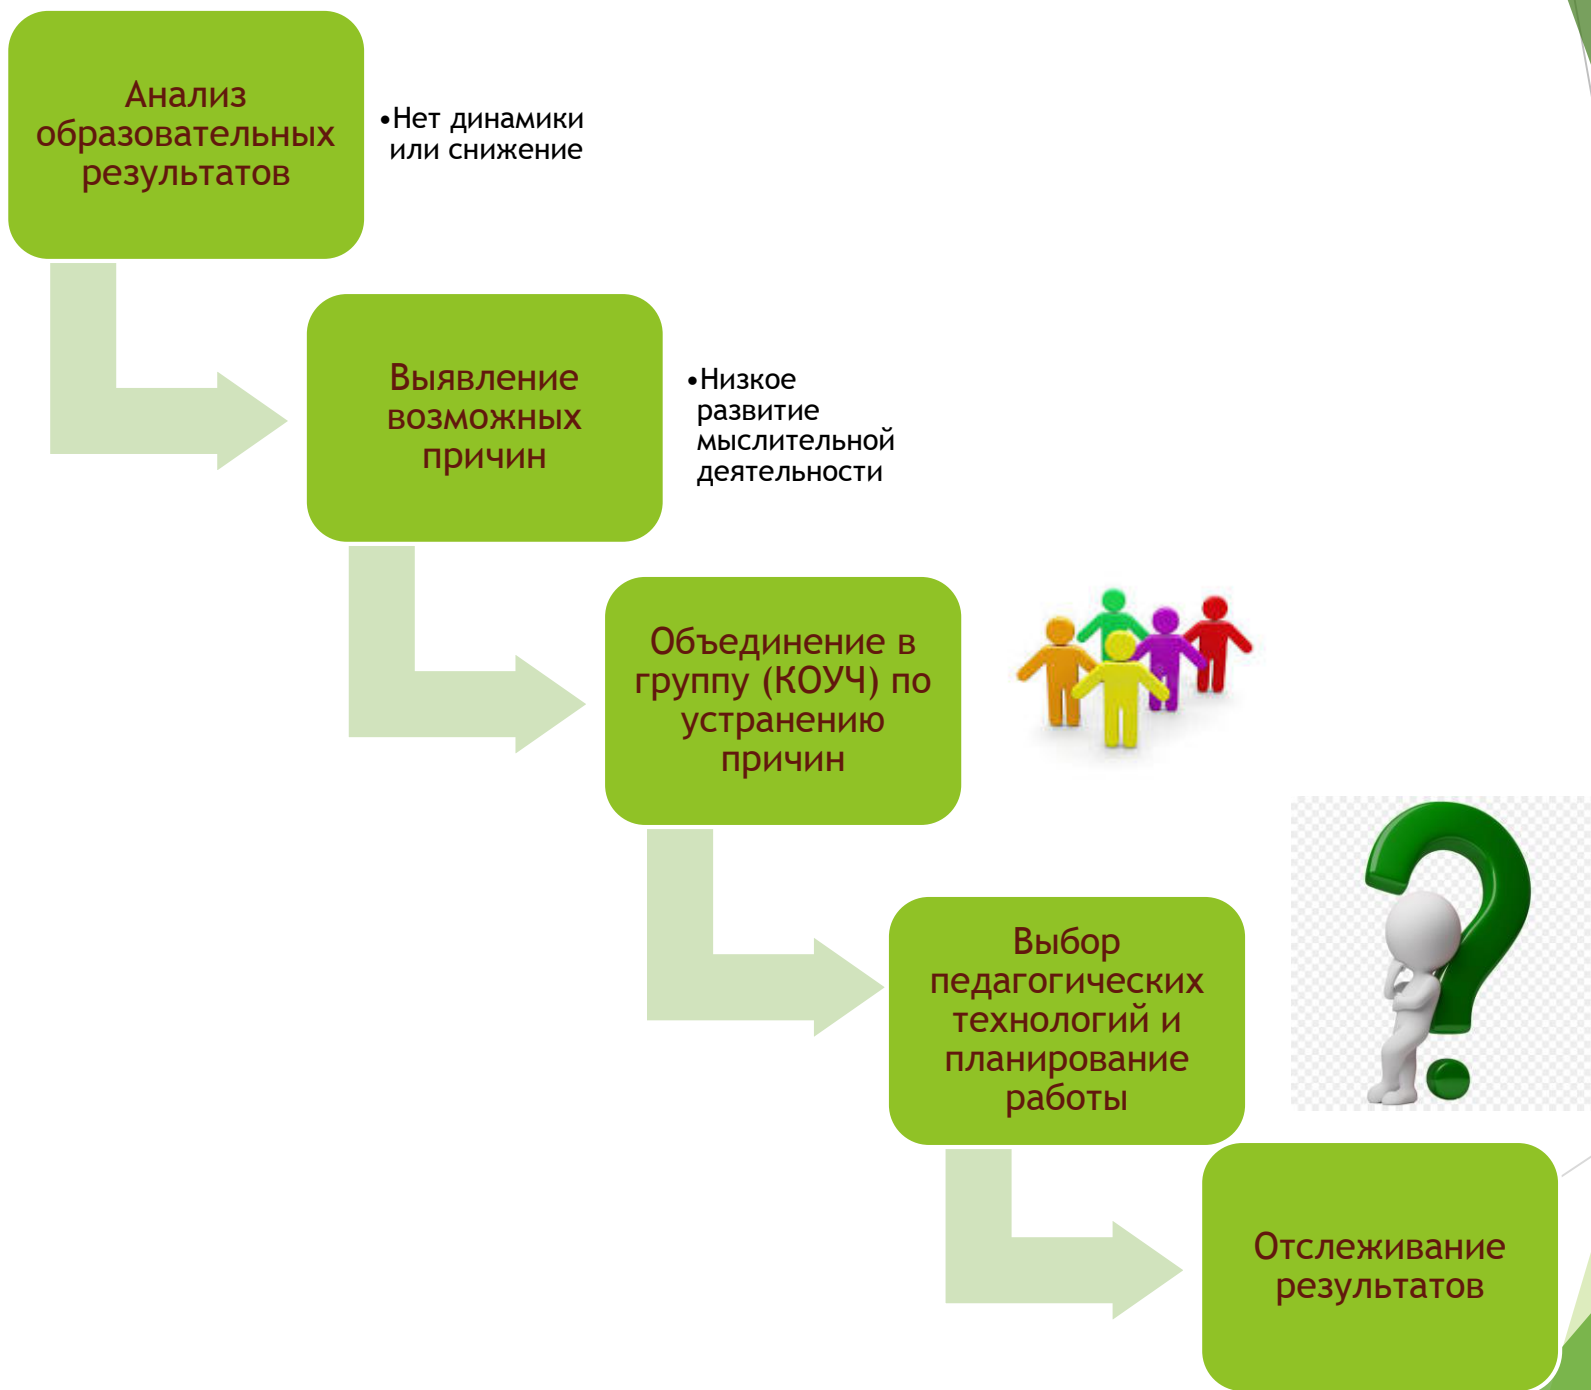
Анализ образовательных результатов

•Нет динамики или снижение

Выявление возможных причин

•Низкое развитие мыслительной деятельности

Объединение в группу (КОУЧ) по устранению причин

Выбор педагогических технологий и планирование работы

Отслеживание результатов